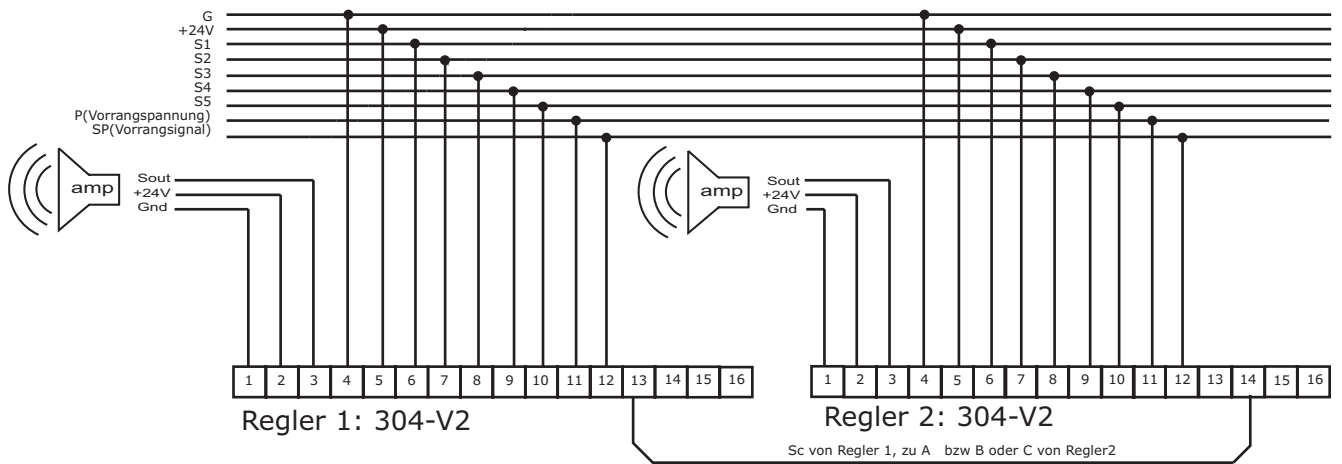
G
+24V
S1
S2
S3
S4
S5
P(Vorrangspannung)
SP(Vorrangsignal)

amp
Sout
+24V
Gnd

amp
Sout
+24V
Gnd

| 1 | 2 | 3 | 4 | 5 | 6 | 7 | 8 | 9 | 10 | 11 | 12 | 13 | 14 | 15 | 16 |
|---|---|---|---|---|---|---|---|---|---|---|---|---|---|---|---|

Regler 1: 304-V2

| 1 | 2 | 3 | 4 | 5 | 6 | 7 | 8 | 9 | 10 | 11 | 12 | 13 | 14 | 15 | 16 |
|---|---|---|---|---|---|---|---|---|---|---|---|---|---|---|---|

Regler 2: 304-V2

Sc von Regler 1, zu A bzw B oder C von Regler2